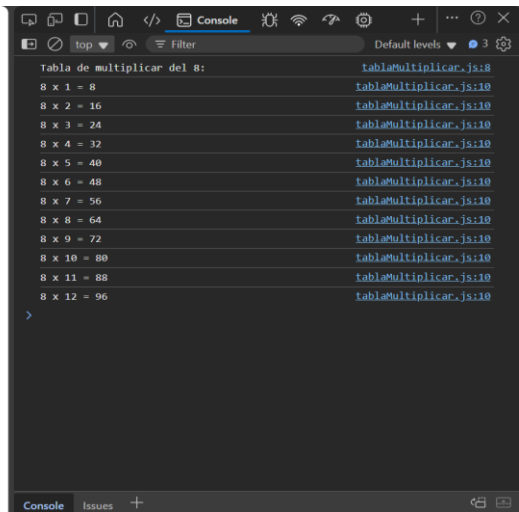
Console

top ▾ Filter Default levels ▾ 3

Tabla de multiplicar del 8: tablaMultiplicar.js:8
8 x 1 = 8 tablaMultiplicar.js:10
8 x 2 = 16 tablaMultiplicar.js:10
8 x 3 = 24 tablaMultiplicar.js:10
8 x 4 = 32 tablaMultiplicar.js:10
8 x 5 = 40 tablaMultiplicar.js:10
8 x 6 = 48 tablaMultiplicar.js:10
8 x 7 = 56 tablaMultiplicar.js:10
8 x 8 = 64 tablaMultiplicar.js:10
8 x 9 = 72 tablaMultiplicar.js:10
8 x 10 = 80 tablaMultiplicar.js:10
8 x 11 = 88 tablaMultiplicar.js:10
8 x 12 = 96 tablaMultiplicar.js:10
>

Console Issues +